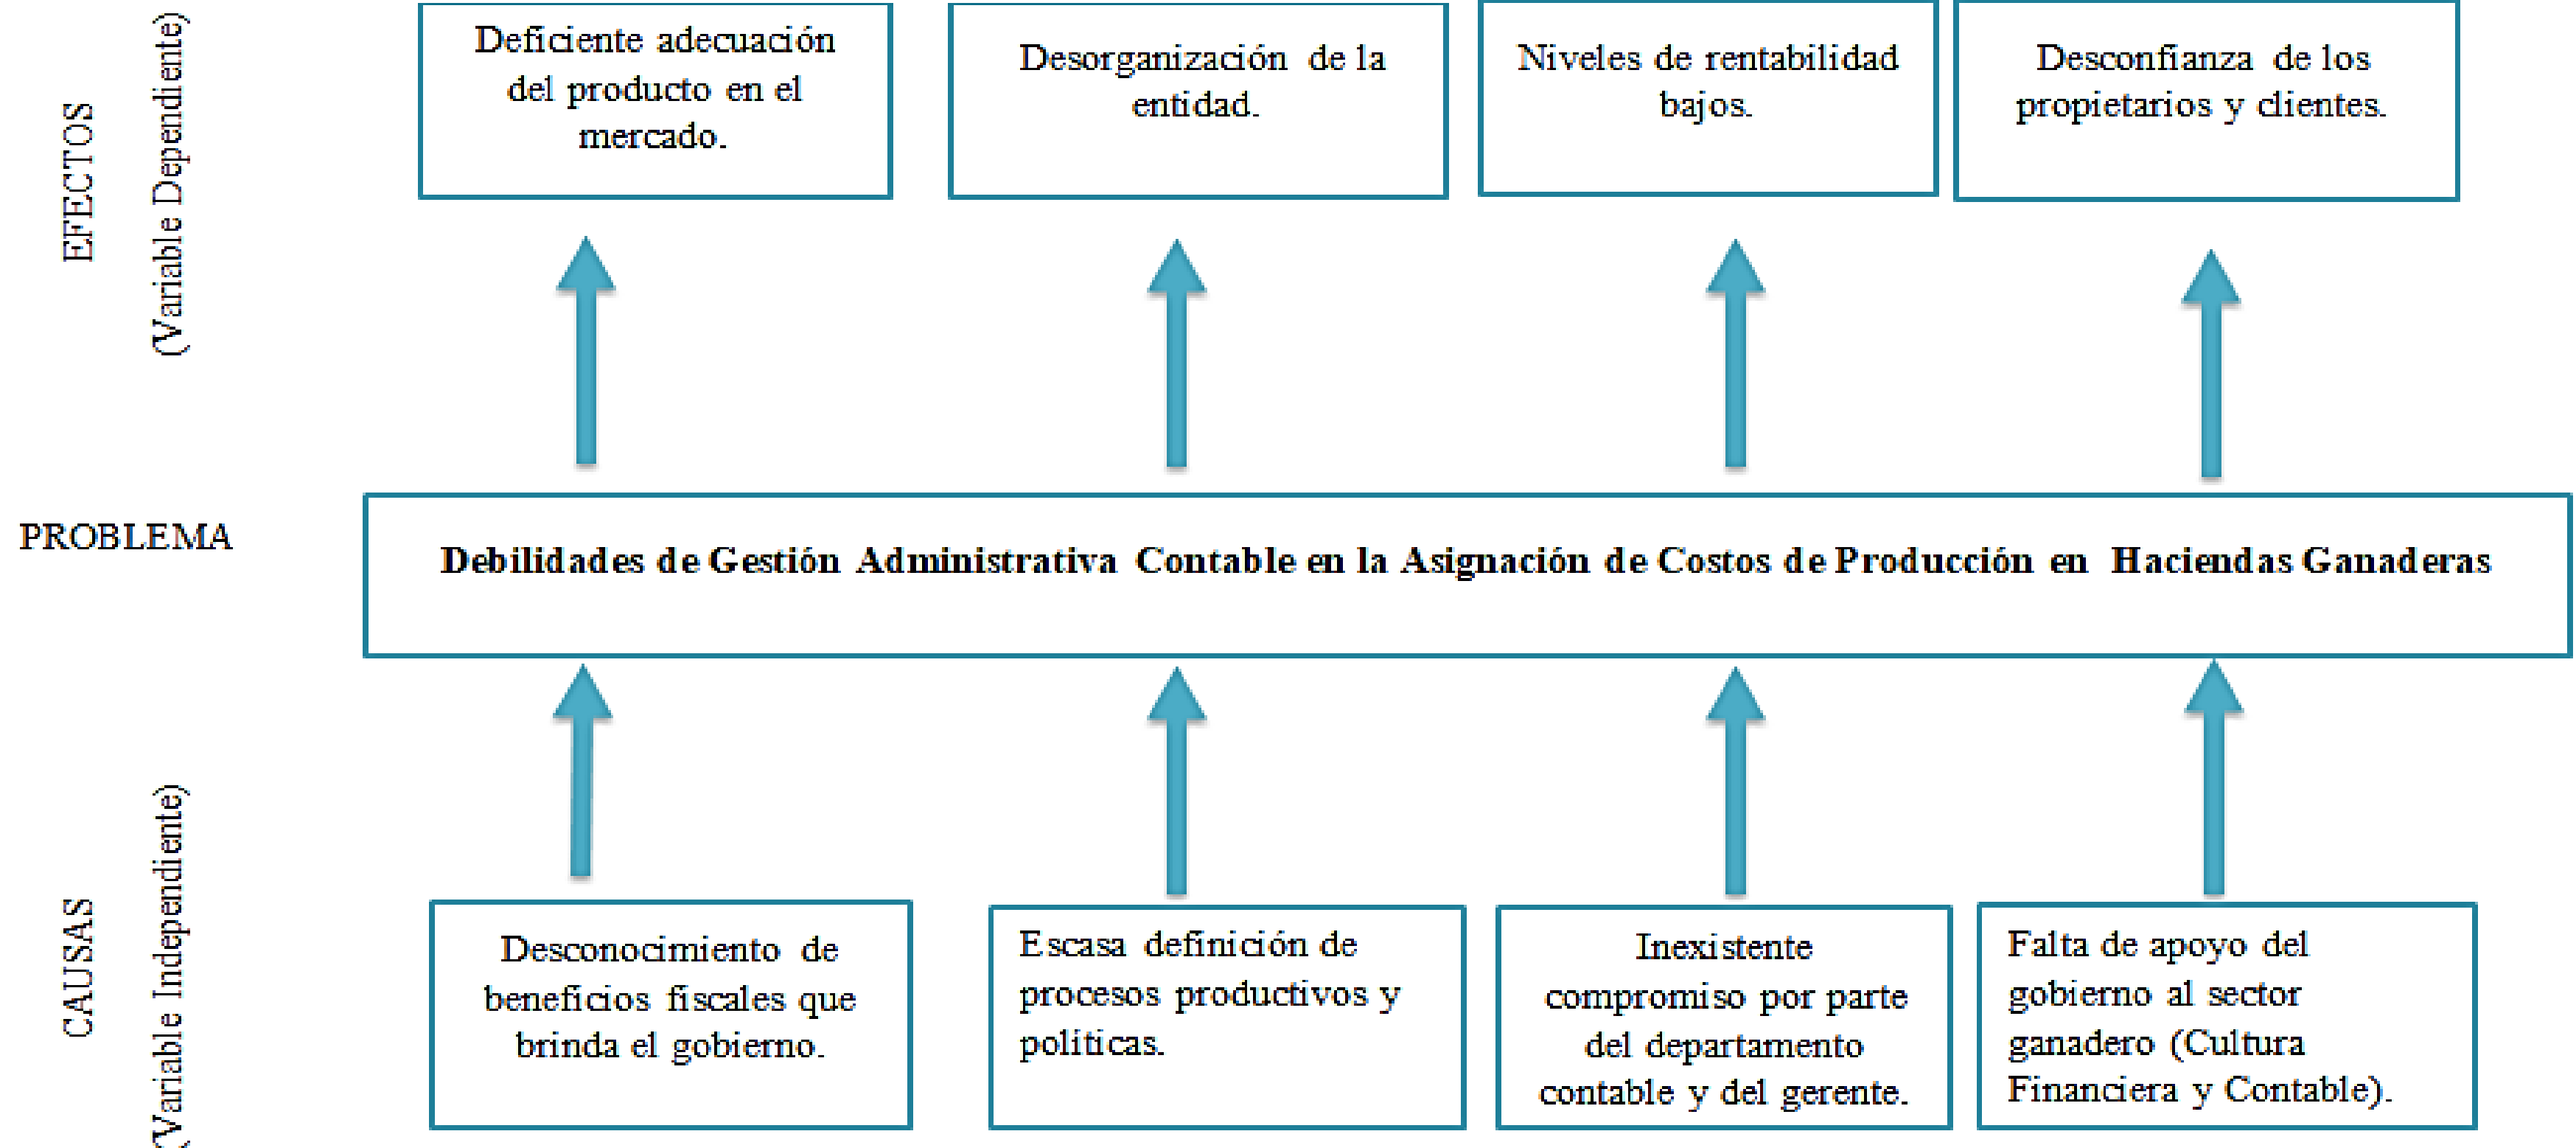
EFECTOS
(Variable Dependiente)

Deficiente adecuación del producto en el mercado.

Desorganización de la entidad.

Niveles de rentabilidad bajos.

Desconfianza de los propietarios y clientes.

PROBLEMA

Debilidades de Gestión Administrativa Contable en la Asignación de Costos de Producción en Haciendas Ganaderas

CAUSAS
(Variable Independiente)

Desconocimiento de beneficios fiscales que brinda el gobierno.

Escasa definición de procesos productivos y políticas.

Inexistente compromiso por parte del departamento contable y del gerente.

Falta de apoyo del gobierno al sector ganadero (Cultura Financiera y Contable).